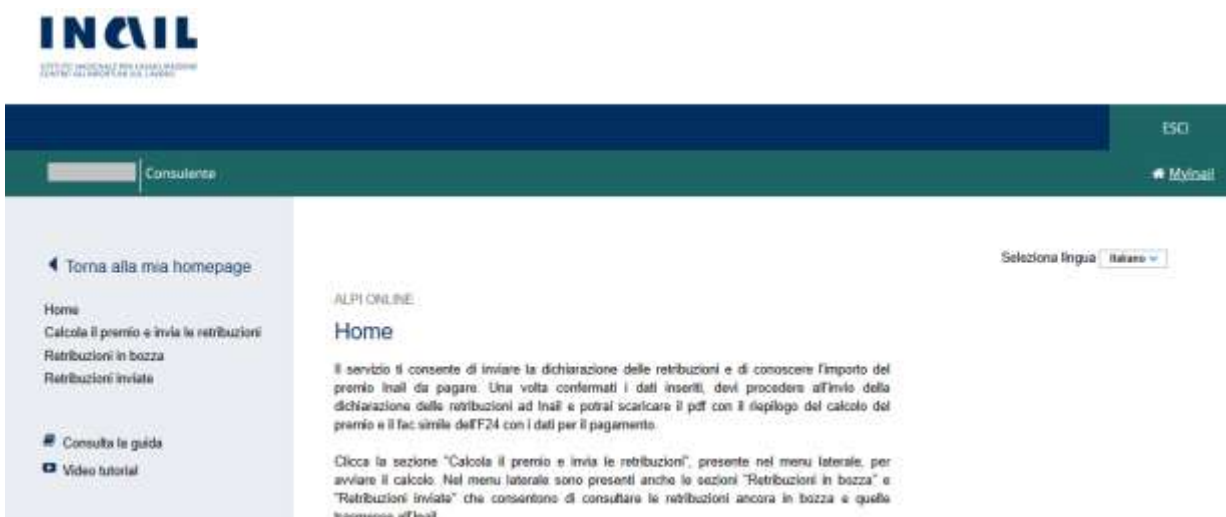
INAIL

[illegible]

ESCI

Consulente

Mylnail

◀ Torna alla mia homepage

Home
Calcola il premio e invia le retribuzioni
Retribuzioni in bozza
Retribuzioni inviate

Consulta la guida
Video tutorial

Seleziona lingua Italiano

ALPI ONLINE

Home

Il servizio ti consente di inviare la dichiarazione delle retribuzioni e di conoscere l'importo del premio Inail da pagare. Una volta confermati i dati inseriti, devi procedere all'invio della dichiarazione delle retribuzioni ad Inail e potrai scaricare il pdf con il riepilogo del calcolo del premio e il fac simile dell'F24 con i dati per il pagamento.

Clicca la sezione "Calcola il premio e invia le retribuzioni", presente nel menu laterale, per avviare il calcolo. Nel menu laterale sono presenti anche le sezioni "Retribuzioni in bozza" e "Retribuzioni inviate" che consentono di consultare le retribuzioni ancora in bozza e quelle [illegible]